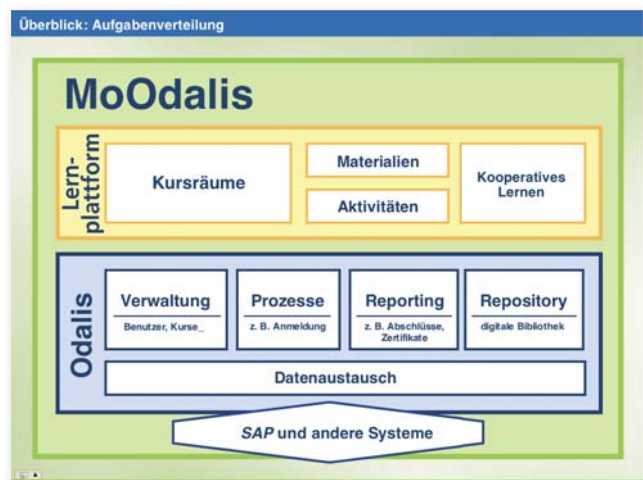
Überblick: Aufgabenverteilung

MoOdalis

Lernplattform

Kursräume

Materialien

Aktivitäten

Kooperatives Lernen

Odalis

Verwaltung
Benutzer, Kurse_

Prozesse
z. B. Anmeldung

Reporting
z. B. Abschlüsse, Zertifikate

Repository
digitale Bibliothek

Datenaustausch

SAP und andere Systeme